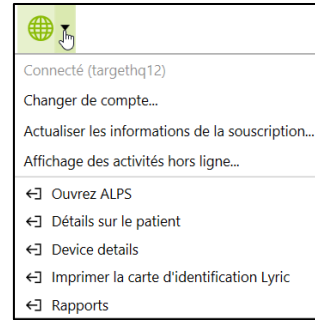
Connecté (targethq12)

Changer de compte...

Actualiser les informations de la souscription...

Affichage des activités hors ligne...

Ouvrez ALPS

Détails sur le patient

Device details

Imprimer la carte d'identification Lyric

Rapports